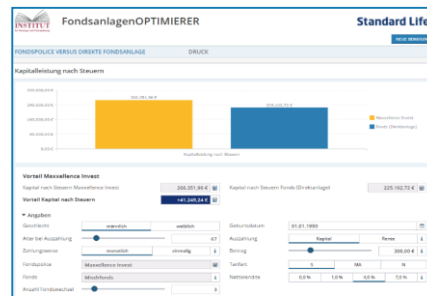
INSTITUT

FondsanlagenOPTIMIERER

Standard Life

NEUE BERECHNUNG

FONDSPOLICE VERSUS DIREKTE FONDSANLAGE

DRUCK

Kapitalleistung nach Steuern

266.351,96 €

225.192,72 €

Maxxellence Invest

Fonds (Direktanlage)

Kapitalleistung nach Steuern

Vorteil Maxxellence Invest

Kapital nach Steuern Maxxellence Invest

266.351,96 €

Kapital nach Steuern Fonds (Direktanlage)

225.192,72 €

Vorteil Kapital nach Steuern

+41.249,24 €

▾ Angaben

Geschlecht

männlich

weiblich

Geburtsdatum

01.01.1980

Alter bei Auszahlung

67

Auszahlung

Kapital

Rente

Zahlungsweise

monatlich

einmalig

Beitrag

300,00 €

Fondspolice

Maxxellence Invest

Tarifart

S

MA

N

Fonds

Mischfonds

Nettorendite

0,0 %

1,0 %

4,0 %

7,0 %

Anzahl Fondswechsel

0